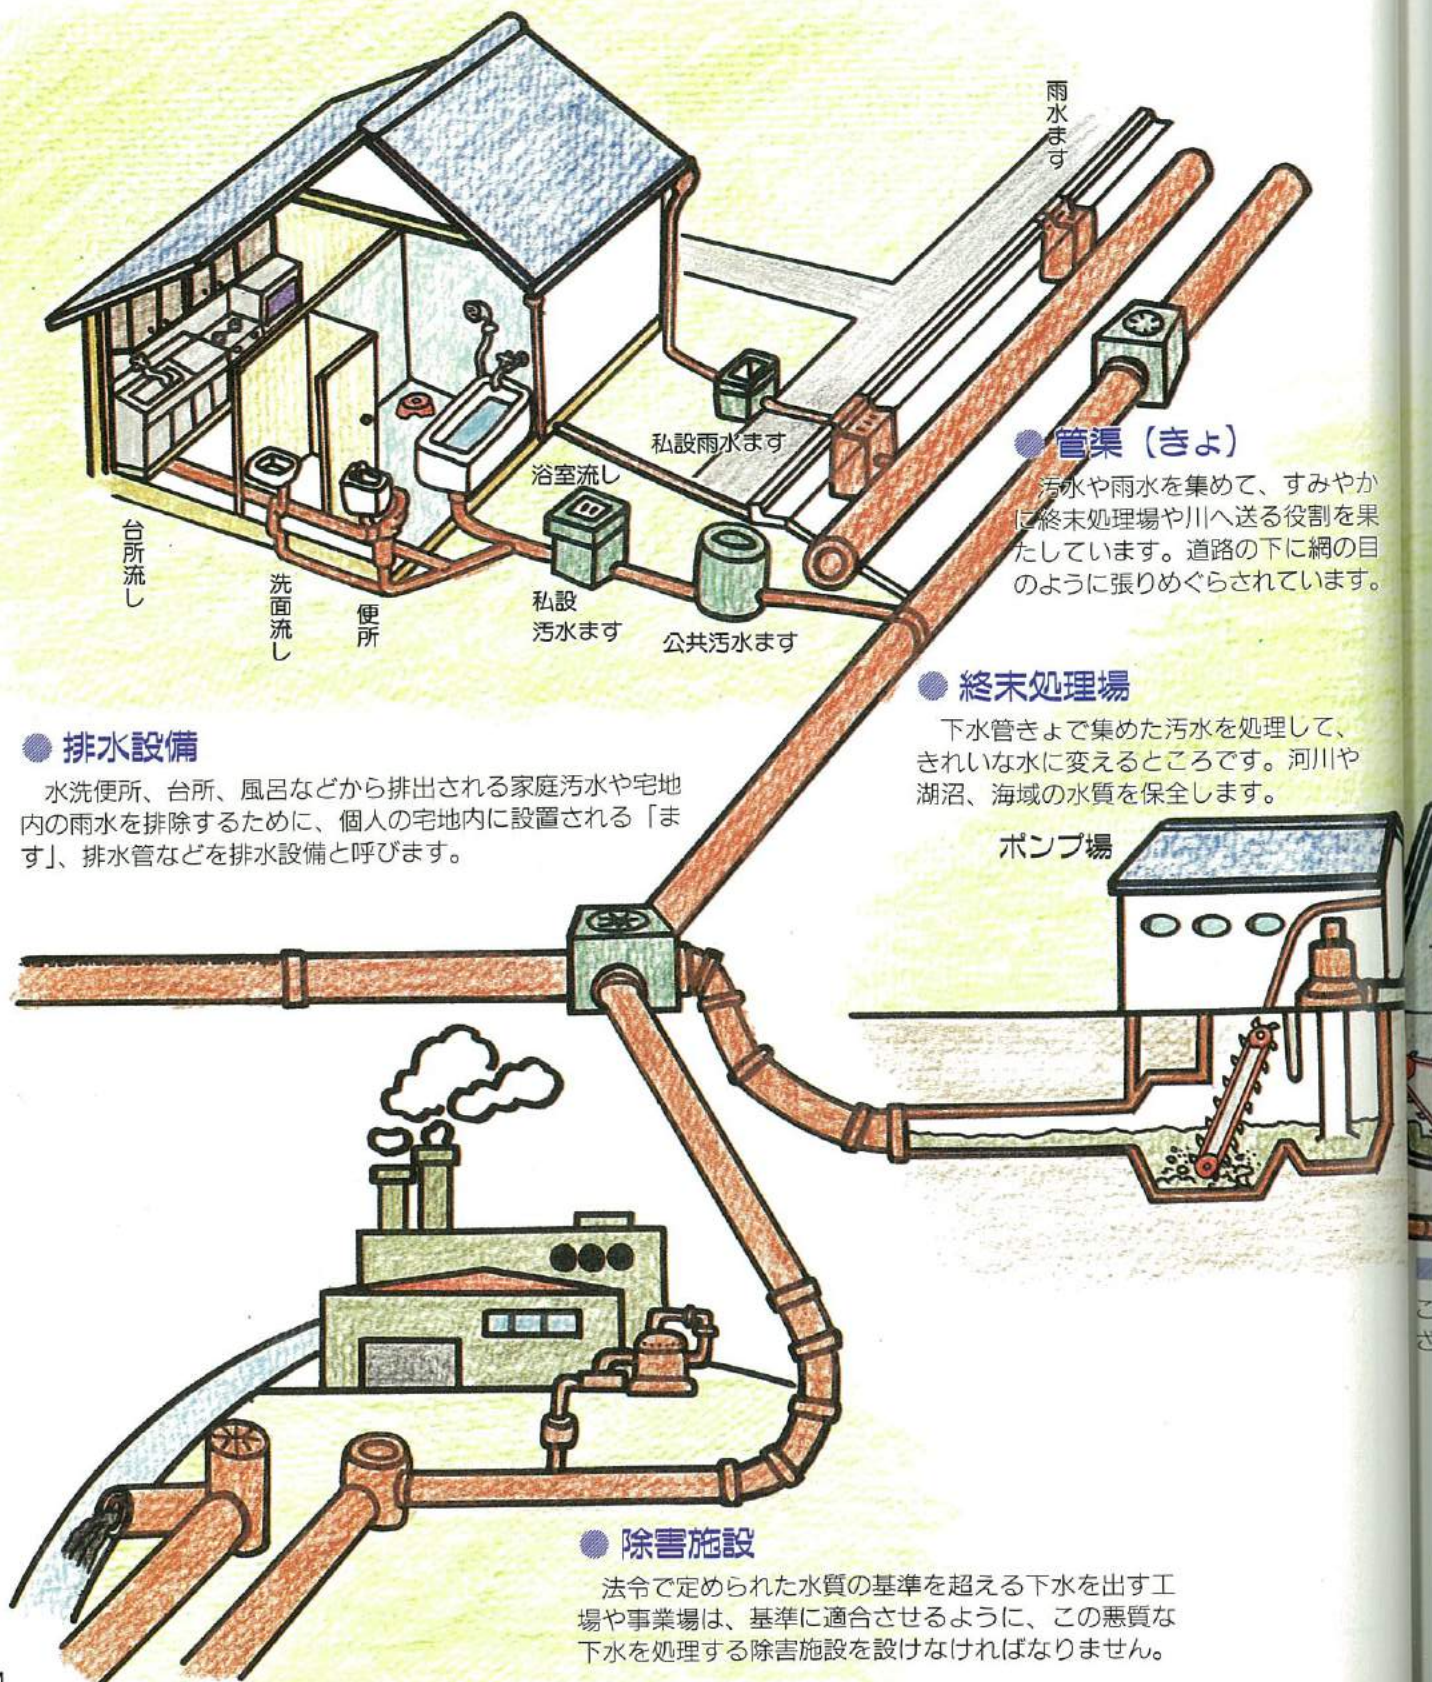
雨水ます

私設雨水ます

浴室流し

台所流し

洗面流し

便所

私設汚水ます

公共汚水ます

● 管渠（きょ）
汚水や雨水を集めて、すみやかに終末処理場や川へ送る役割を果たしています。道路の下に網の目のように張りめぐらされています。

● 終末処理場
下水管きょで集めた汚水を処理して、きれいな水に変えるところです。河川や湖沼、海域の水質を保全します。

● 排水設備
水洗便所、台所、風呂などから排出される家庭汚水や宅地内の雨水を排除するために、個人の宅地内に設置される「ます」、排水管などを排水設備と呼びます。

ポンプ場

● 除害施設
法令で定められた水質の基準を超える下水を出す工場や事業場は、基準に適合させるように、この悪質な下水を処理する除害施設を設けなければなりません。